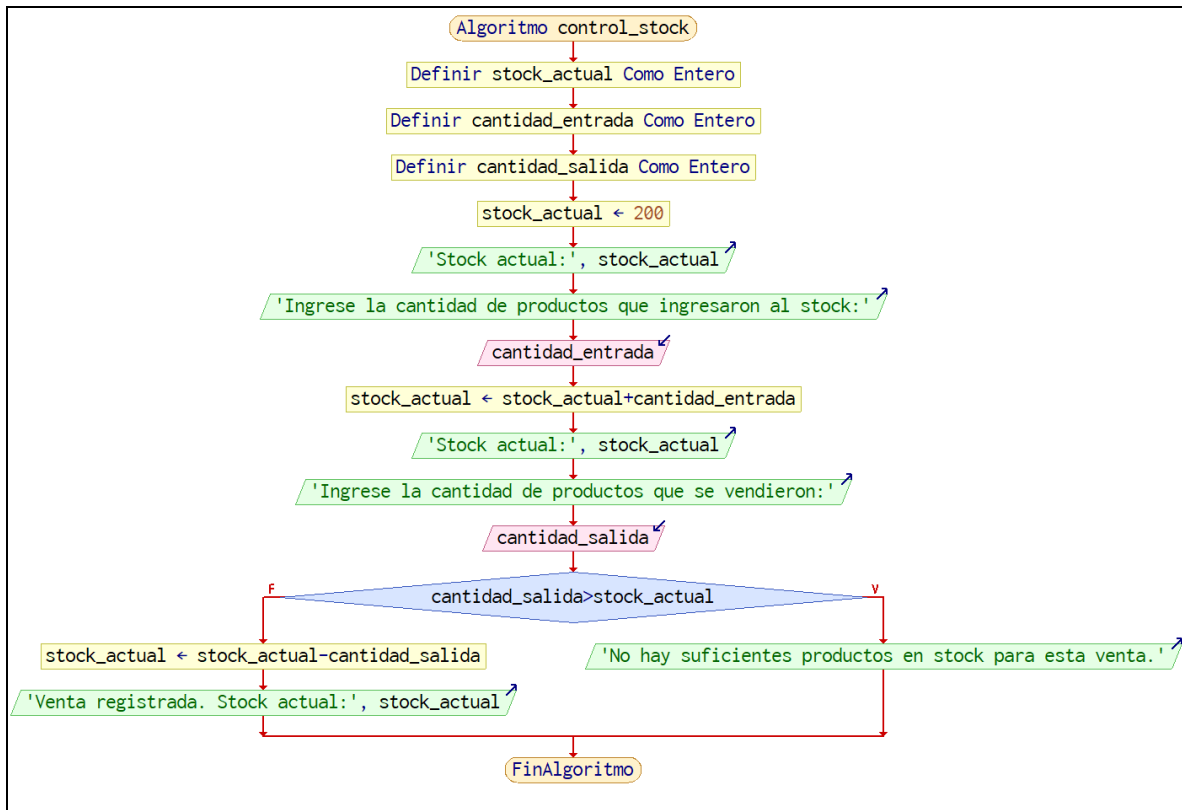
Algoritmo control_stock

Definir stock_actual Como Entero

Definir cantidad_entrada Como Entero

Definir cantidad_salida Como Entero

stock_actual ← 200

'Stock actual:', stock_actual

'Ingrese la cantidad de productos que ingresaron al stock:'

cantidad_entrada

stock_actual ← stock_actual+cantidad_entrada

'Stock actual:', stock_actual

'Ingrese la cantidad de productos que se vendieron:'

cantidad_salida

F

cantidad_salida>stock_actual

V

stock_actual ← stock_actual-cantidad_salida

'Venta registrada. Stock actual:', stock_actual

'No hay suficientes productos en stock para esta venta.'

FinAlgoritmo